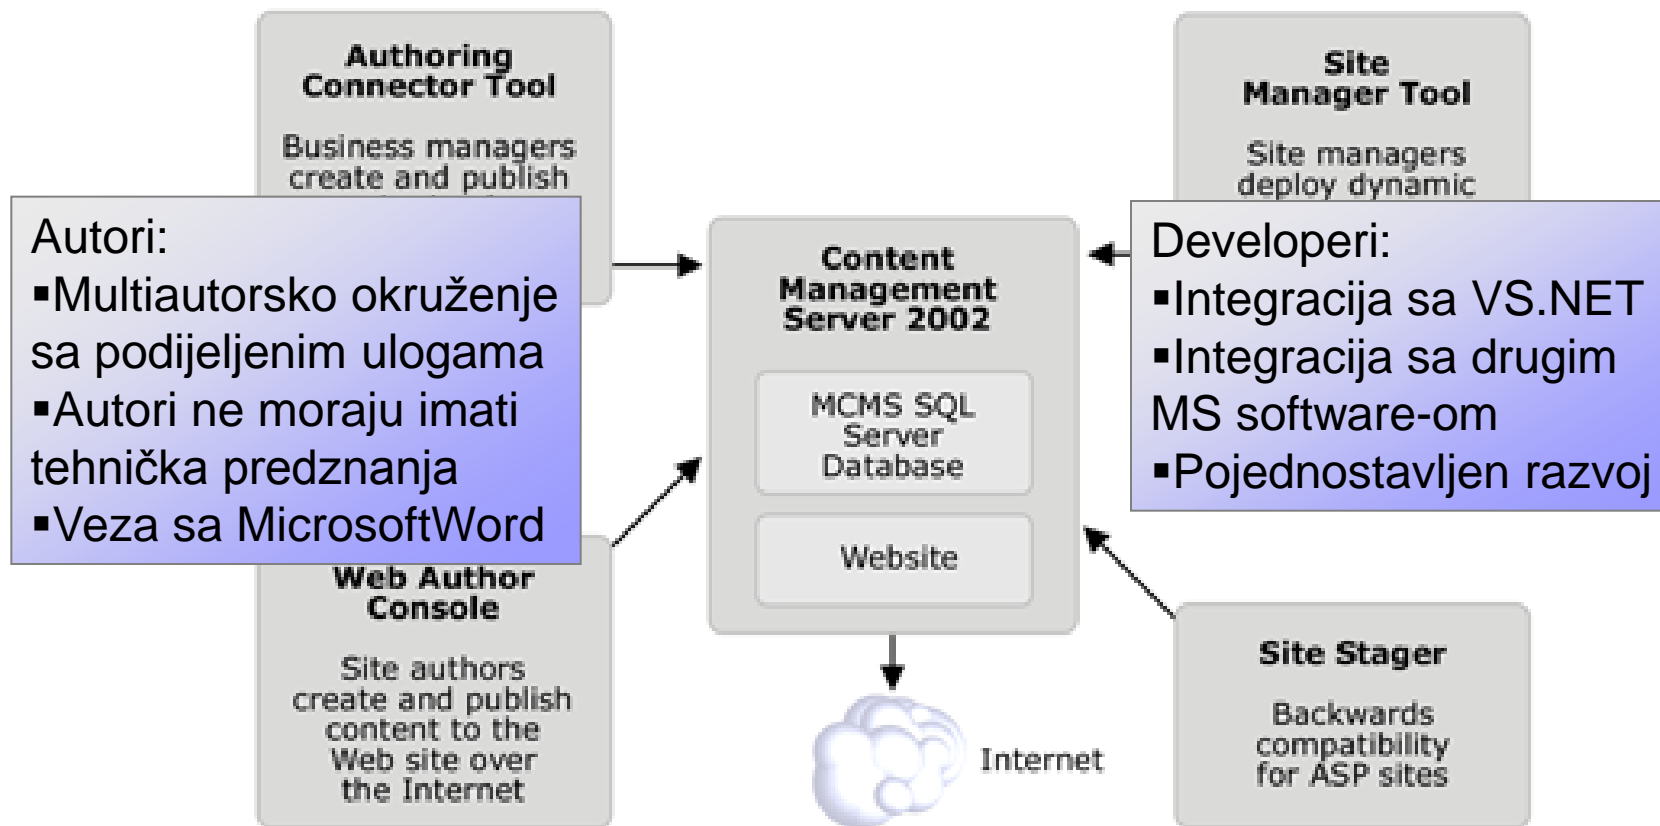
Authoring Connector Tool

Business managers create and publish

Site Manager Tool

Site managers deploy dynamic

Autori:
▪Multiautorsko okruženje sa podijeljenim ulogama
▪Autori ne moraju imati tehnička predznanja
▪Veza sa MicrosoftWord

Content Management Server 2002

MCMS SQL Server Database

Website

Developeri:
▪Integracija sa VS.NET
▪Integracija sa drugim MS software-om
▪Pojednostavljen razvoj

Web Author Console

Site authors create and publish content to the Web site over the Internet

Internet

Site Stager

Backwards compatibility for ASP sites